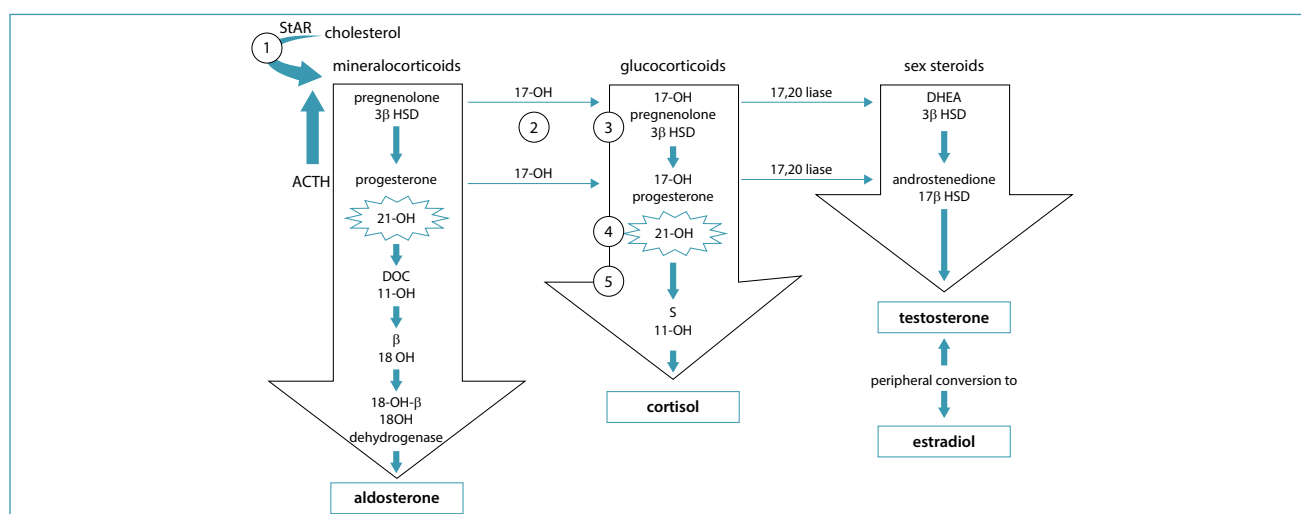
StAR
cholesterol
1
mineralocorticoids
ACTH
pregnenolone
3β HSD
progesterone
21-OH
DOC
11-OH
β
18 OH
18-OH-β
18OH
dehydrogenase
aldosterone

17-OH
2
17-OH

glucocorticoids
3
17-OH
pregnenolone
3β HSD
17-OH
progesterone
4
21-OH
5
S
11-OH
cortisol

17,20 liase
17,20 liase

sex steroids
DHEA
3β HSD
androstenedione
17β HSD
testosterone
peripheral conversion to
estradiol